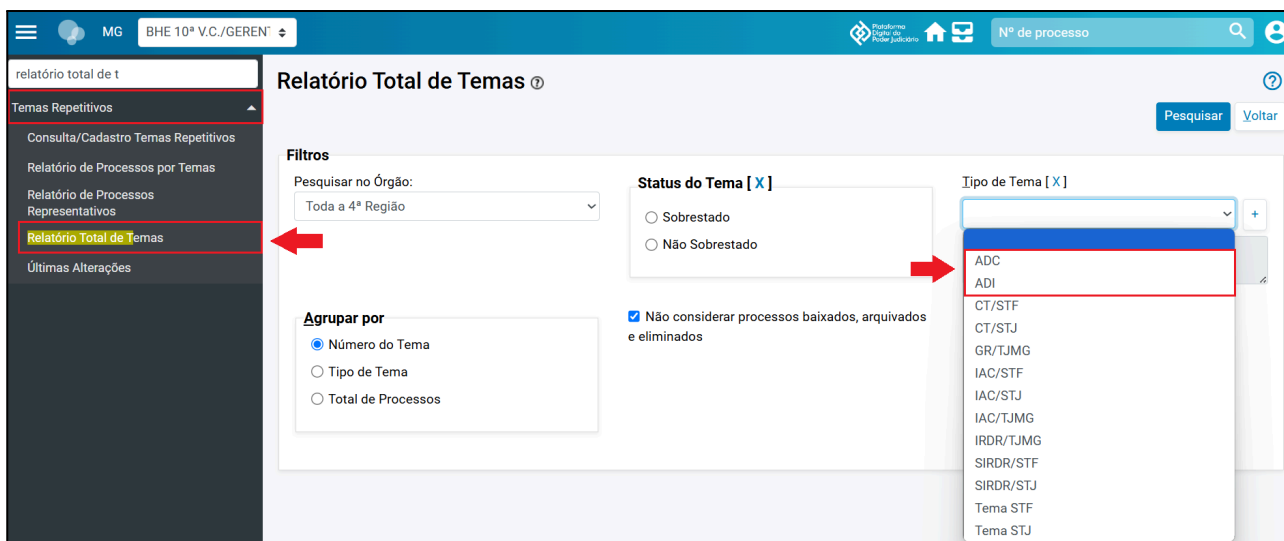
MG BHE 10ª V.C./GERENT

Plataforma Digital do Poder Judiciário

Nº de processo

relatório total de t

Temas Repetitivos

Consulta/Cadastro Temas Repetitivos

Relatório de Processos por Temas

Relatório de Processos Representativos

Relatório Total de Temas

Últimas Alterações

Relatório Total de Temas

Pesquisar Voltar

Filtros

Pesquisar no Órgão:

Toda a 4ª Região

Status do Tema [ X ]

Sobrestado

Não Sobrestado

Tipo de Tema [ X ]

ADC
ADI
CT/STF
CT/STJ
GR/TJMG
IAC/STF
IAC/STJ
IAC/TJMG
IRDR/TJMG
SIRDR/STF
SIRDR/STJ
Tema STF
Tema STJ

Agrupar por

Número do Tema

Tipo de Tema

Total de Processos

Não considerar processos baixados, arquivados e eliminados